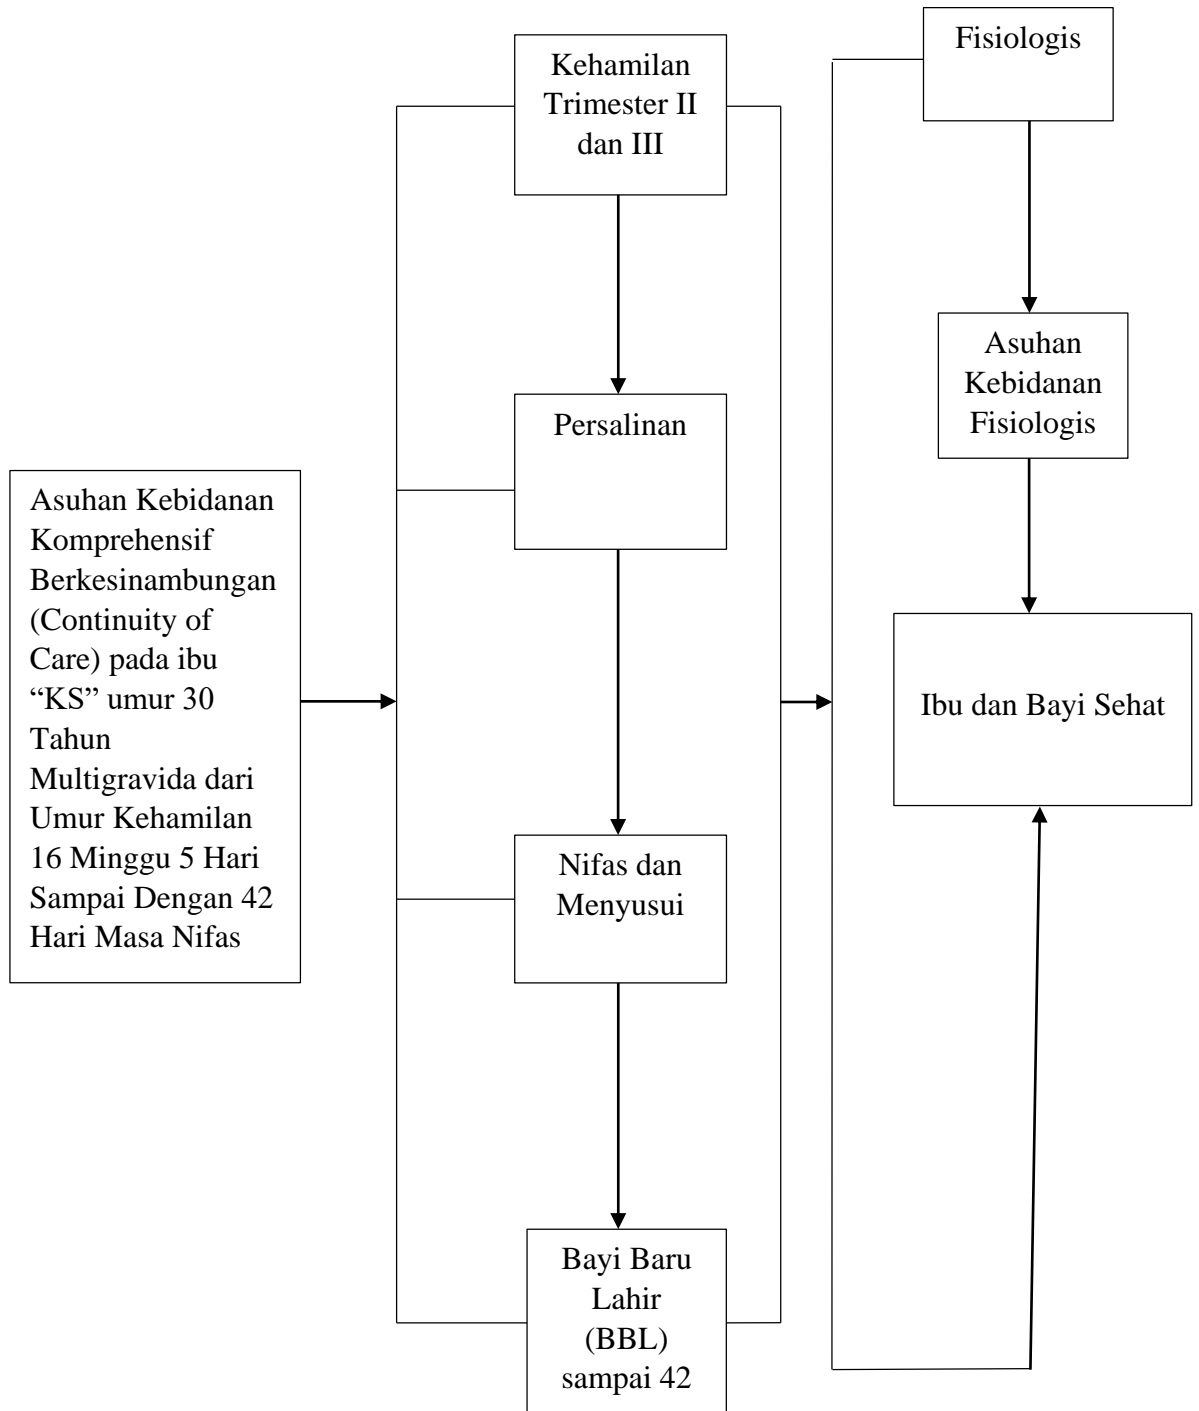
Asuhan Kebidanan Komprehensif Berkesinambungan (Continuity of Care) pada ibu "KS" umur 30 Tahun Multigravida dari Umur Kehamilan 16 Minggu 5 Hari Sampai Dengan 42 Hari Masa Nifas

Kehamilan Trimester II dan III

Persalinan

Nifas dan Menyusui

Bayi Baru Lahir (BBL) sampai 42

Fisiologis

Asuhan Kebidanan Fisiologis

Ibu dan Bayi Sehat